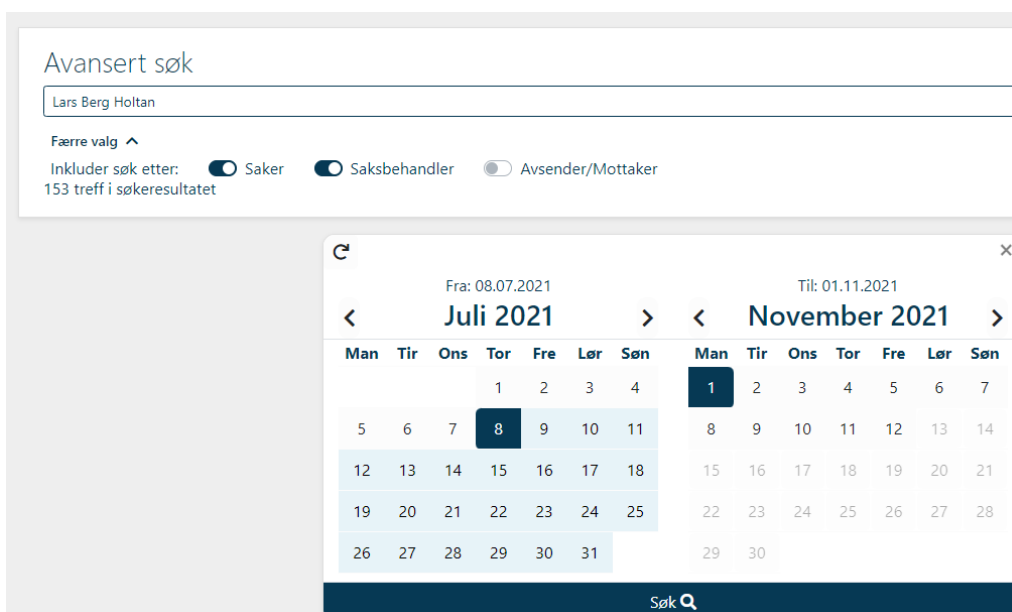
Avansert søk

Lars Berg Holtan

Færre valg

Inkluder søk etter: Saker Saksbehandler Avsender/Mottaker

153 treff i søkeresultatet

Fra: 08.07.2021

Juli 2021

| Man | Tir | Ons | Tor | Fre | Lør | Søn |
|---|---|---|---|---|---|---|
| | | | 1 | 2 | 3 | 4 |
| 5 | 6 | 7 | 8 | 9 | 10 | 11 |
| 12 | 13 | 14 | 15 | 16 | 17 | 18 |
| 19 | 20 | 21 | 22 | 23 | 24 | 25 |
| 26 | 27 | 28 | 29 | 30 | 31 | |

Til: 01.11.2021

November 2021

| Man | Tir | Ons | Tor | Fre | Lør | Søn |
|---|---|---|---|---|---|---|
| 1 | 2 | 3 | 4 | 5 | 6 | 7 |
| 8 | 9 | 10 | 11 | 12 | 13 | 14 |
| 15 | 16 | 17 | 18 | 19 | 20 | 21 |
| 22 | 23 | 24 | 25 | 26 | 27 | 28 |
| 29 | 30 | | | | | |

Søk